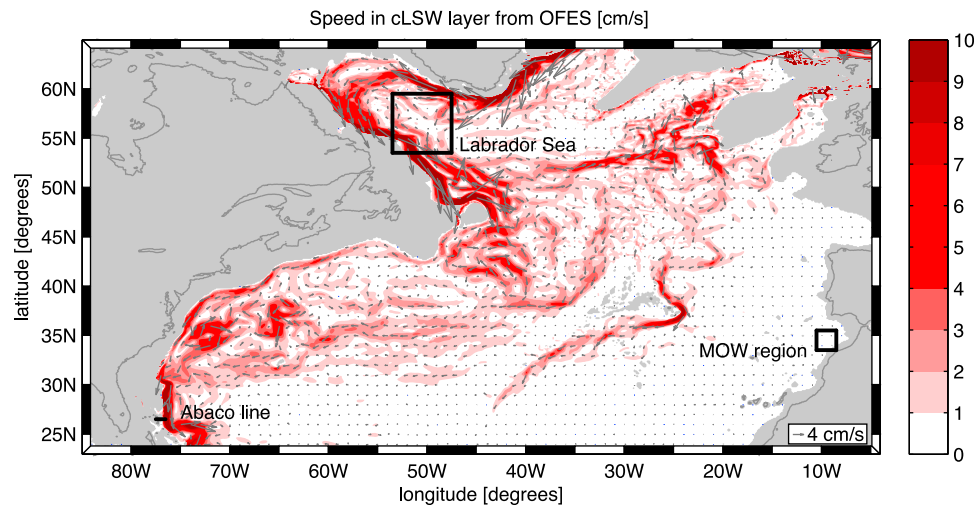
Speed in cLSW layer from OFES [cm/s]

60N
55N
50N
45N
40N
35N
30N
25N

latitude [degrees]

Labrador Sea

MOW region

Abaco line

4 cm/s

80W 70W 60W 50W 40W 30W 20W 10W

longitude [degrees]

10
9
8
7
6
5
4
3
2
1
0